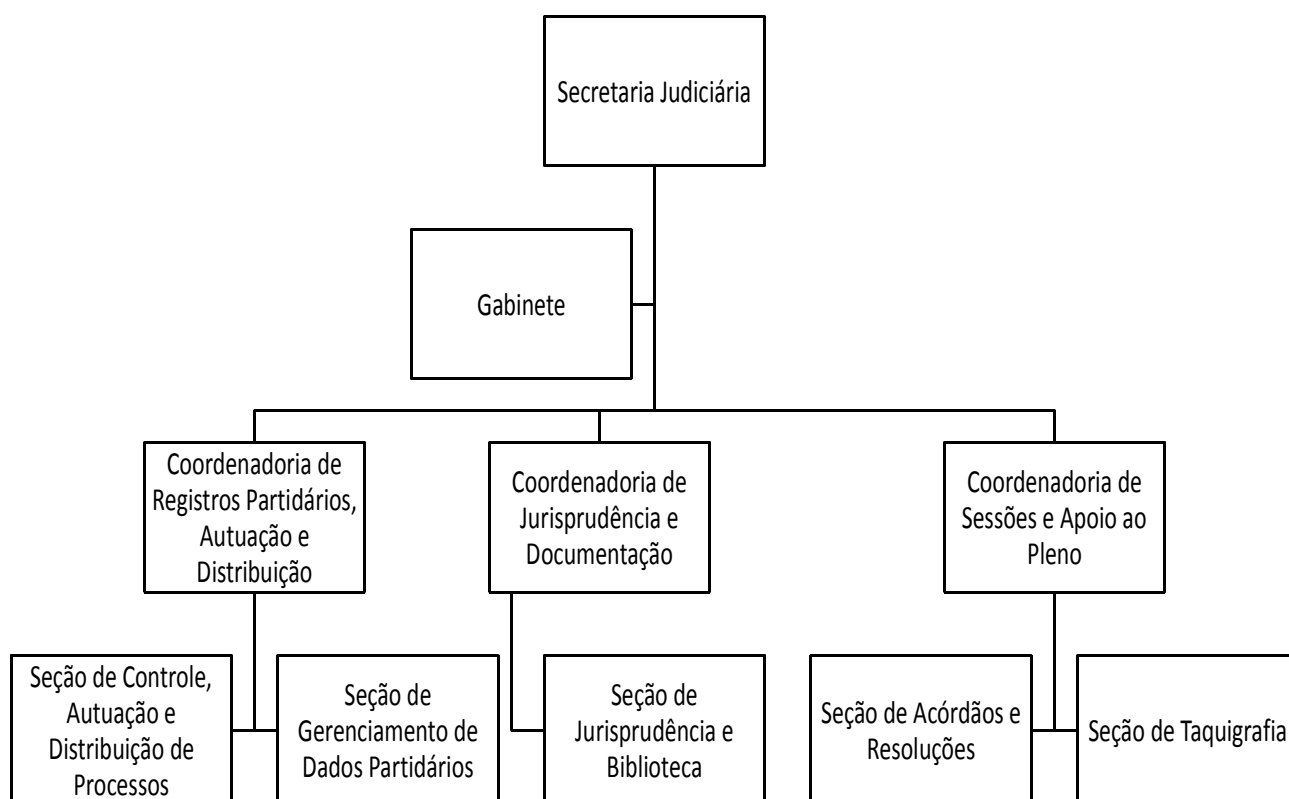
Secretaria Judiciária

Gabinete

Coordenadoria de Registros Partidários, Autuação e Distribuição

Coordenadoria de Jurisprudência e Documentação

Coordenadoria de Sessões e Apoio ao Pleno

Seção de Controle, Autuação e Distribuição de Processos

Seção de Gerenciamento de Dados Partidários

Seção de Jurisprudência e Biblioteca

Seção de Acórdãos e Resoluções

Seção de Taquigrafia